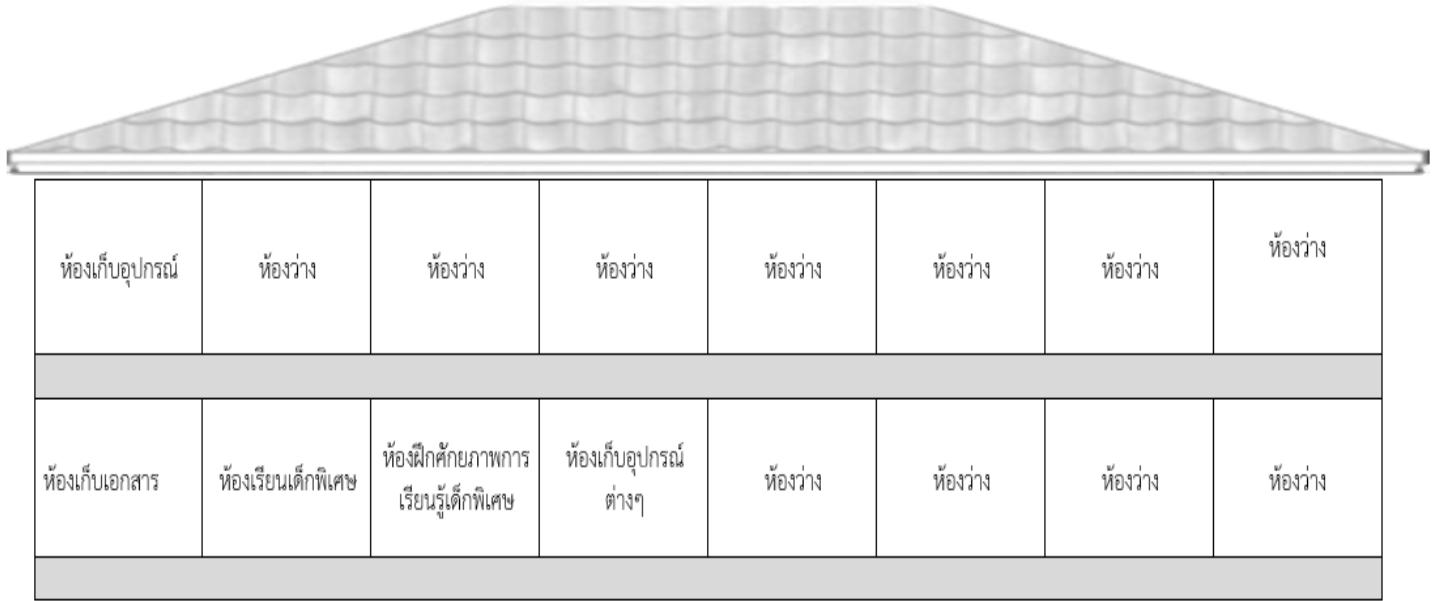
| ห้องเก็บอุปกรณ์ | ห้องว่าง | ห้องว่าง | ห้องว่าง | ห้องว่าง | ห้องว่าง | ห้องว่าง | ห้องว่าง |
|---|---|---|---|---|---|---|---|
| ห้องเก็บเอกสาร | ห้องเรียนเด็กพิเศษ | ห้องฝึกศักยภาพการเรียนรู้เด็กพิเศษ | ห้องเก็บอุปกรณ์ต่างๆ | ห้องว่าง | ห้องว่าง | ห้องว่าง | ห้องว่าง |